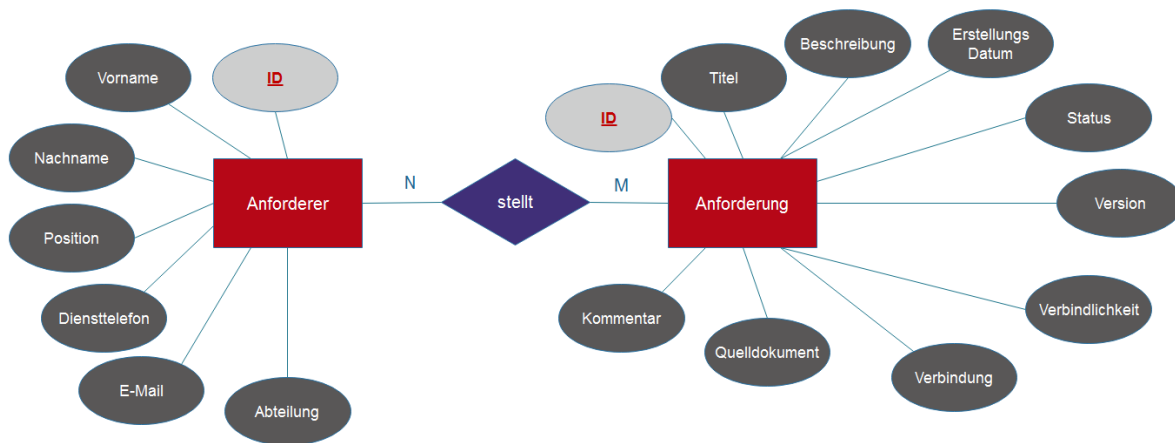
Vorname

ID

Nachname

Position

Diensttelefon

E-Mail

Abteilung

Anforderer

N

stellt

M

Anforderung

ID

Titel

Beschreibung

Erstellungs Datum

Status

Version

Verbindlichkeit

Verbindung

Quelldokument

Kommentar